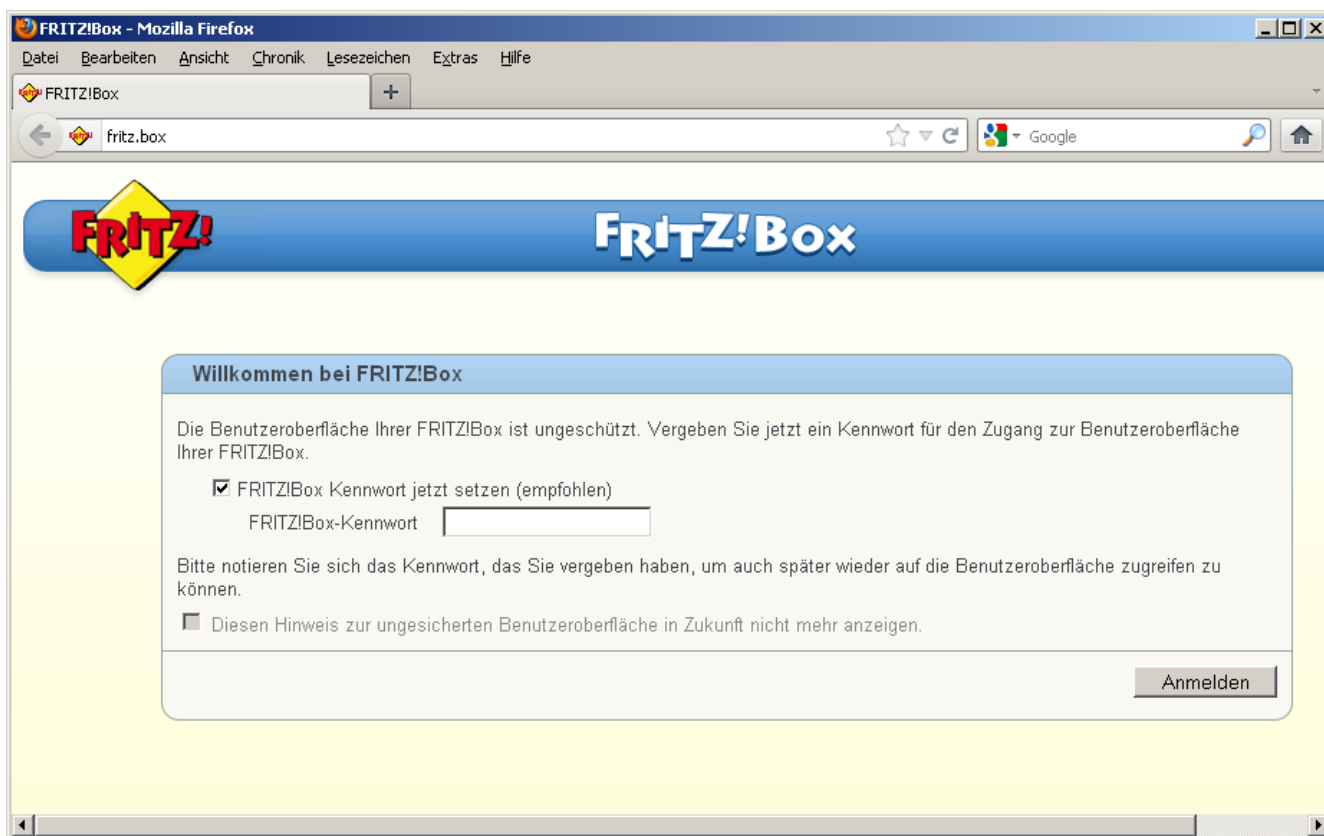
FRITZ!Box - Mozilla Firefox

Datei Bearbeiten Ansicht Chronik Lesezeichen Extras Hilfe

FRITZ!Box

+

fritz.box

Google

FRITZ!

FRITZ!Box

Willkommen bei FRITZ!Box

Die Benutzeroberfläche Ihrer FRITZ!Box ist ungeschützt. Vergeben Sie jetzt ein Kennwort für den Zugang zur Benutzeroberfläche Ihrer FRITZ!Box.

FRITZ!Box Kennwort jetzt setzen (empfohlen)

FRITZ!Box-Kennwort

Bitte notieren Sie sich das Kennwort, das Sie vergeben haben, um auch später wieder auf die Benutzeroberfläche zugreifen zu können.

Diesen Hinweis zur ungesicherten Benutzeroberfläche in Zukunft nicht mehr anzeigen.

Anmelden